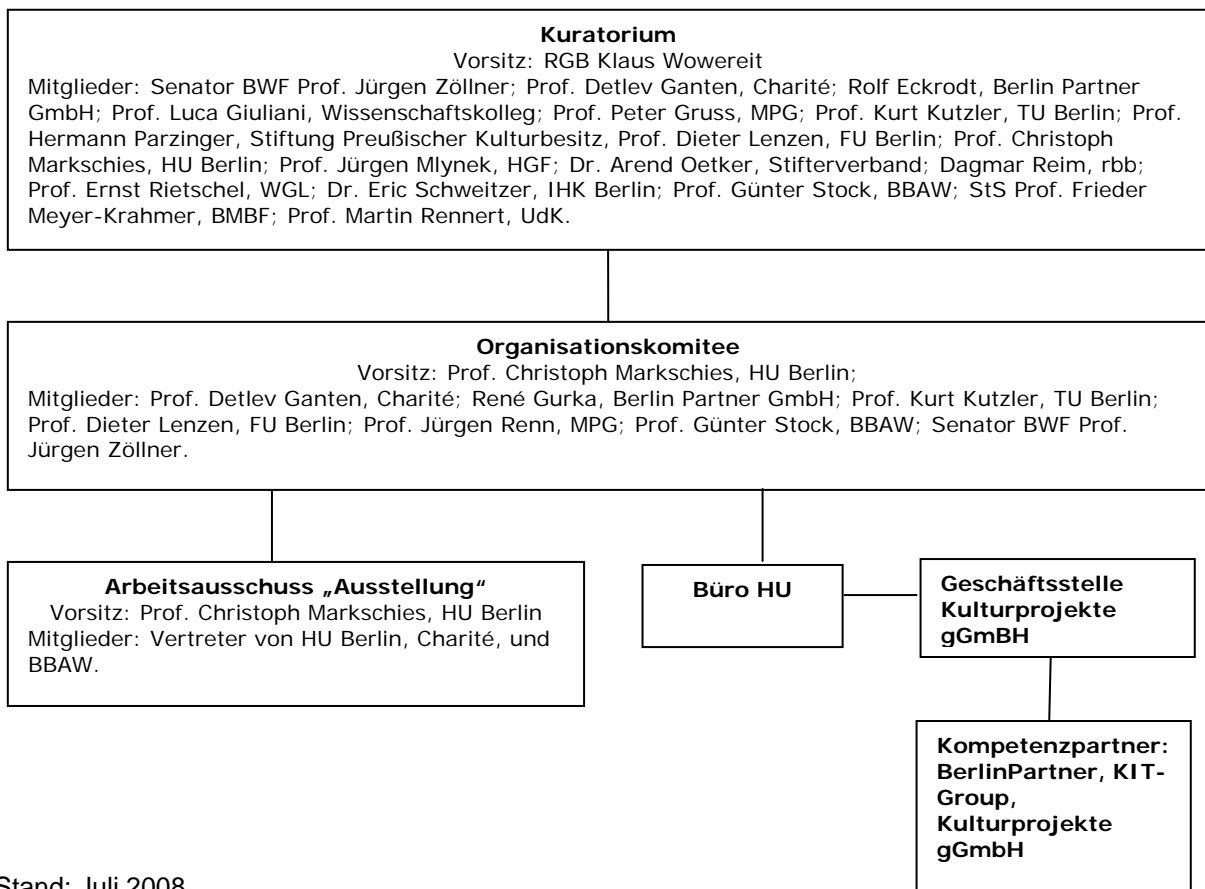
**Kuratorium**
Vorsitz: RGB Klaus Wowereit
Mitglieder: Senator BWF Prof. Jürgen Zöllner; Prof. Detlev Ganten, Charité; Rolf Eckrodt, Berlin Partner GmbH; Prof. Luca Giuliani, Wissenschaftskolleg; Prof. Peter Gruss, MPG; Prof. Kurt Kutzler, TU Berlin; Prof. Hermann Parzinger, Stiftung Preußischer Kulturbesitz, Prof. Dieter Lenzen, FU Berlin; Prof. Christoph Markschies, HU Berlin; Prof. Jürgen Mlynek, HGF; Dr. Arend Oetker, Stifterverband; Dagmar Reim, rbb; Prof. Ernst Rietschel, WGL; Dr. Eric Schweitzer, IHK Berlin; Prof. Günter Stock, BBAW; StS Prof. Frieder Meyer-Krahmer, BMBF; Prof. Martin Rennert, UdK.

**Organisationskomitee**
Vorsitz: Prof. Christoph Markschies, HU Berlin;
Mitglieder: Prof. Detlev Ganten, Charité; René Gurka, Berlin Partner GmbH; Prof. Kurt Kutzler, TU Berlin; Prof. Dieter Lenzen, FU Berlin; Prof. Jürgen Renn, MPG; Prof. Günter Stock, BBAW; Senator BWF Prof. Jürgen Zöllner.

**Arbeitsausschuss „Ausstellung“**
Vorsitz: Prof. Christoph Markschies, HU Berlin
Mitglieder: Vertreter von HU Berlin, Charité, und BBAW.

**Büro HU**

**Geschäftsstelle Kulturprojekte gGmbH**

**Kompetenzpartner: BerlinPartner, KIT-Group, Kulturprojekte gGmbH**

Stand: Juli 2008